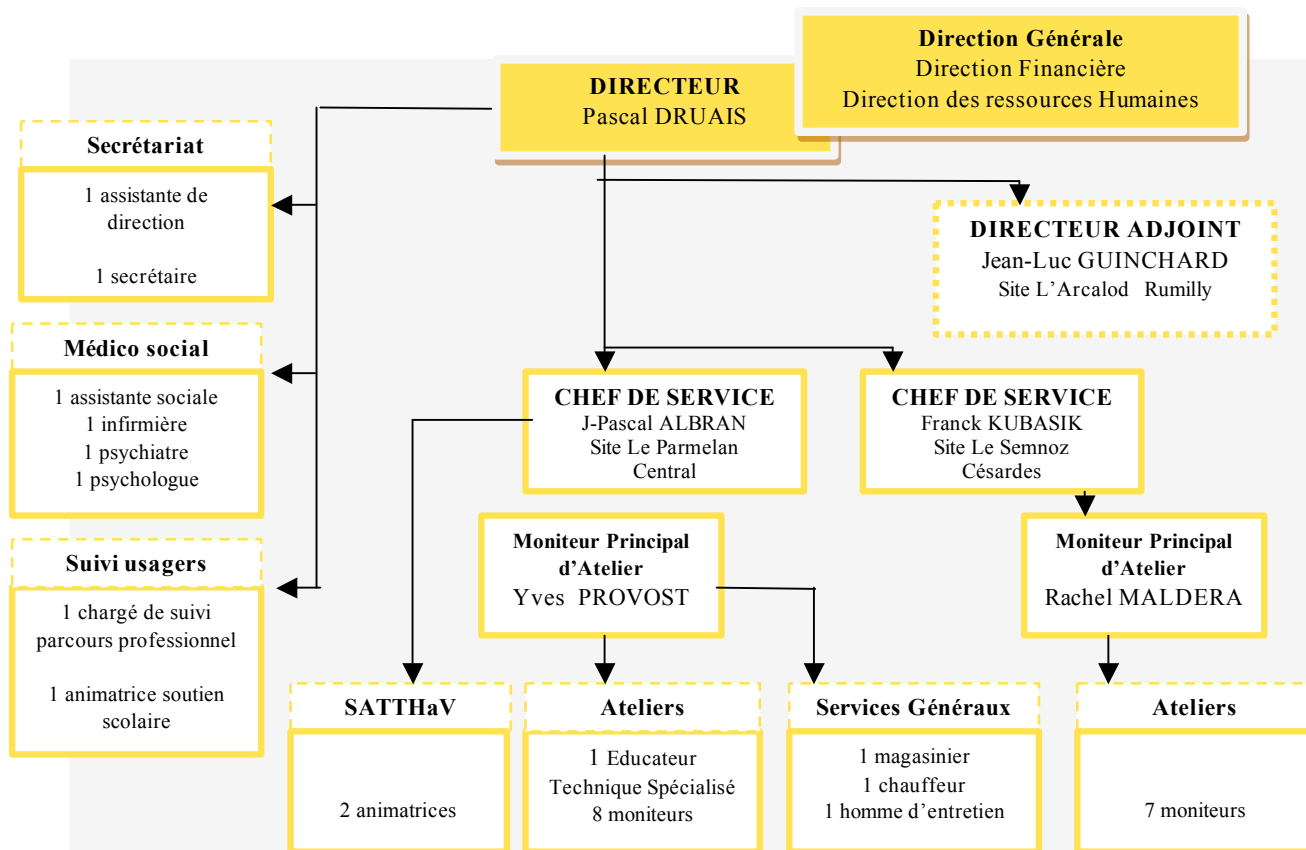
Direction Générale
Direction Financière
Direction des ressources Humaines

DIRECTEUR
Pascal DRUAIS

Secrétariat
1 assistante de direction

1 secrétaire

DIRECTEUR ADJOINT
Jean-Luc GUINCHARD
Site L'Arcalod Rumilly

Médico social
1 assistante sociale
1 infirmière
1 psychiatre
1 psychologue

CHEF DE SERVICE
J-Pascal ALBRAN
Site Le Parmelan
Central

CHEF DE SERVICE
Franck KUBASIK
Site Le Semnoz
Césardes

Suivi usagers
1 chargé de suivi parcours professionnel

1 animatrice soutien scolaire

Moniteur Principal d'Atelier
Yves PROVOST

Moniteur Principal d'Atelier
Rachel MALDERA

SATTHaV
2 animatrices

Ateliers
1 Educateur Technique Spécialisé
8 moniteurs

Services Généraux
1 magasinier
1 chauffeur
1 homme d'entretien

Ateliers
7 moniteurs